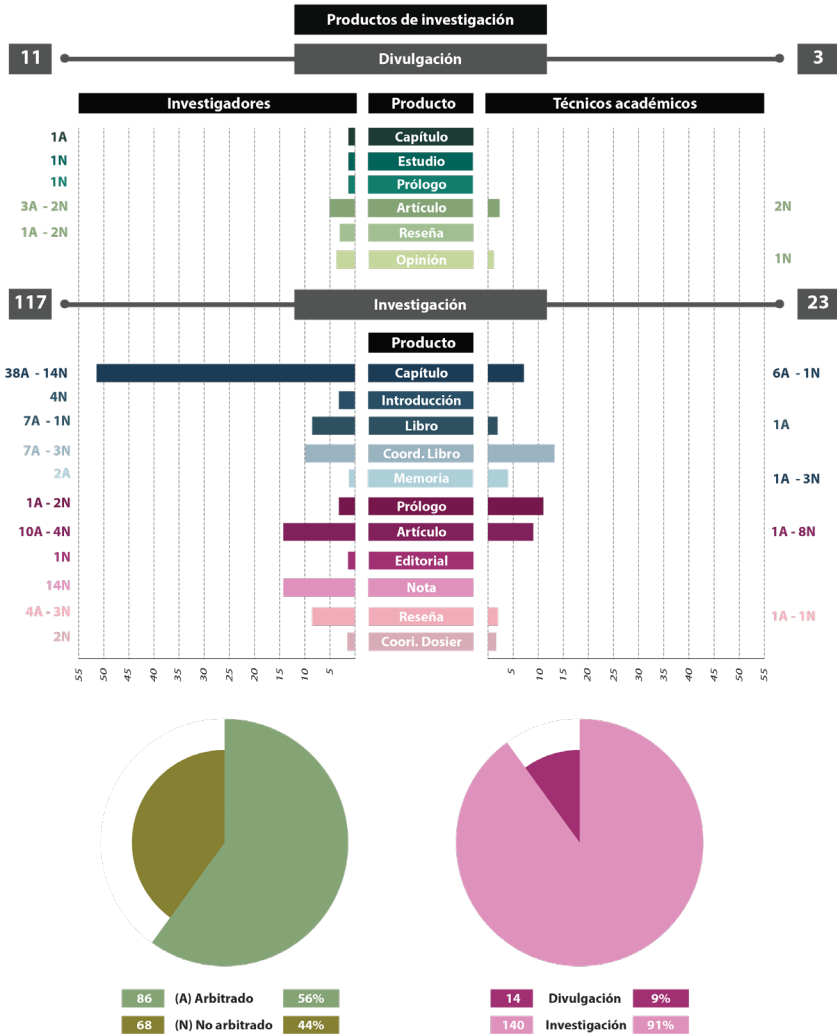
Productos de investigación

11 Divulgación 3

Investigadores | Producto | Técnicos académicos

1A Capítulo
1N Estudio
1N Prólogo
3A - 2N Artículo 2N
1A - 2N Reseña
Opinión 1N

117 Investigación 23

Producto

38A - 14N Capítulo 6A - 1N
4N Introducción
7A - 1N Libro 1A
7A - 3N Coord. Libro
2A Memoria 1A - 3N
1A - 2N Prólogo
10A - 4N Artículo 1A - 8N
1N Editorial
14N Nota
4A - 3N Reseña 1A - 1N
2N Coori. Dosier

55 50 45 40 35 30 25 20 15 10 5

5 10 15 20 25 30 35 40 45 50 55

86 (A) Arbitrado 56%
68 (N) No arbitrado 44%

14 Divulgación 9%
140 Investigación 91%